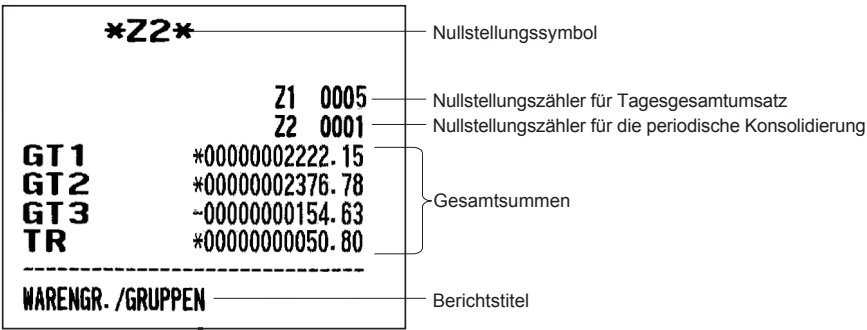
*Z2*

Nullstellungssymbol

Z1 0005

Nullstellungszähler für Tagesgesamtumsatz

Z2 0001

Nullstellungszähler für die periodische Konsolidierung

| | |
|---|---|
| GT1 | *00000002222.15 |
| GT2 | *00000002376.78 |
| GT3 | -00000000154.63 |
| TR | *00000000050.80 |

Gesamtsummen

------------------------------

WARENGR./GRUPPEN

Berichtstitel